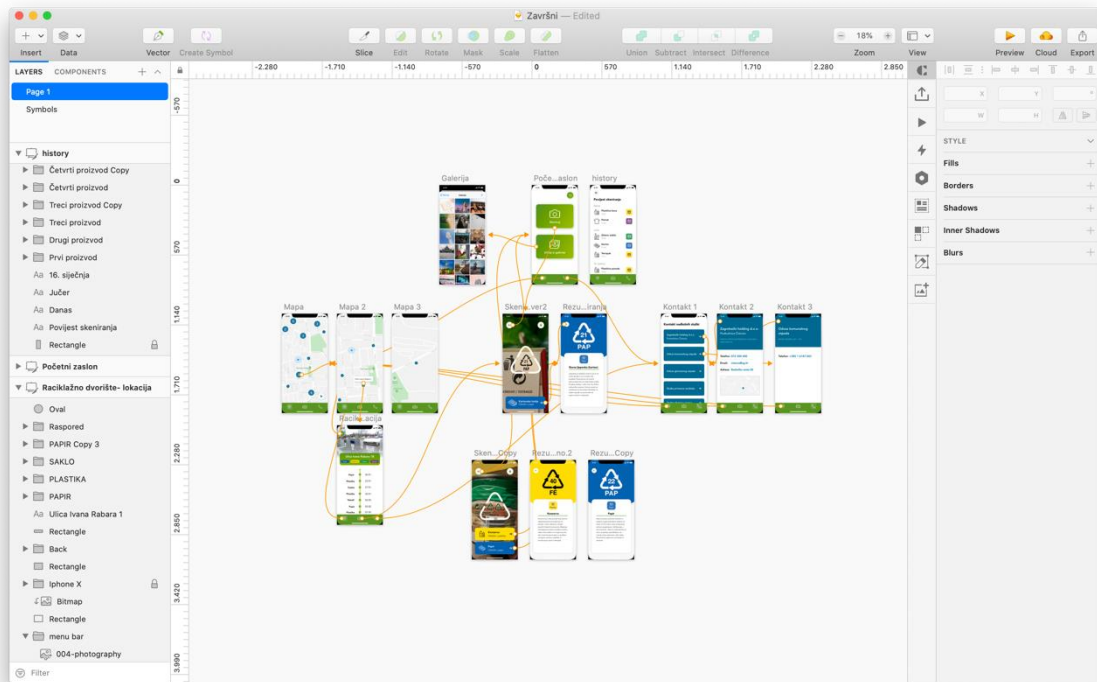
Završni — Edited

Insert Data Vector Create Symbol Slice Edit Rotate Mask Scale Flatten Union Subtract Intersect Difference 18% Zoom View Preview Cloud Export

LAYERS COMPONENTS

Page 1
Symbols

history
Četvrti proizvod Copy
Četvrti proizvod
Treci proizvod Copy
Treci proizvod
Drugi proizvod
Prvi proizvod
16. siječnja
Jučer
Danas
Povijest skeniranja
Rectangle
Početni zaslon
Raciklažno dvorište- lokacija
Oval
Raspored
PAPIR Copy 3
SAKLO
PLASTIKA
PAPIR
Ulica Ivana Rabara 1
Rectangle
Back
Rectangle
Iphone X
Bitmap
Rectangle
menu bar
004-photography

Filter

-2.280 -1.710 -1.140 -570 0 570 1.140 1.710 2.280 2.850

-570 0 570 1.140 1.710 2.280 2.850 3.420 3.990

Galerija
Poče...aslon
history
Mapa
Mapa 2
Mapa 3
Sken...ver2
Rezu...iranja
Kontakt 1
Kontakt 2
Kontakt 3
Racikl...acija
Sken...Copy
Rezu...no.2
Rezu...Copy

PAP
FE
PAP

X Y W H

STYLE
Fills
Borders
Shadows
Inner Shadows
Blurs